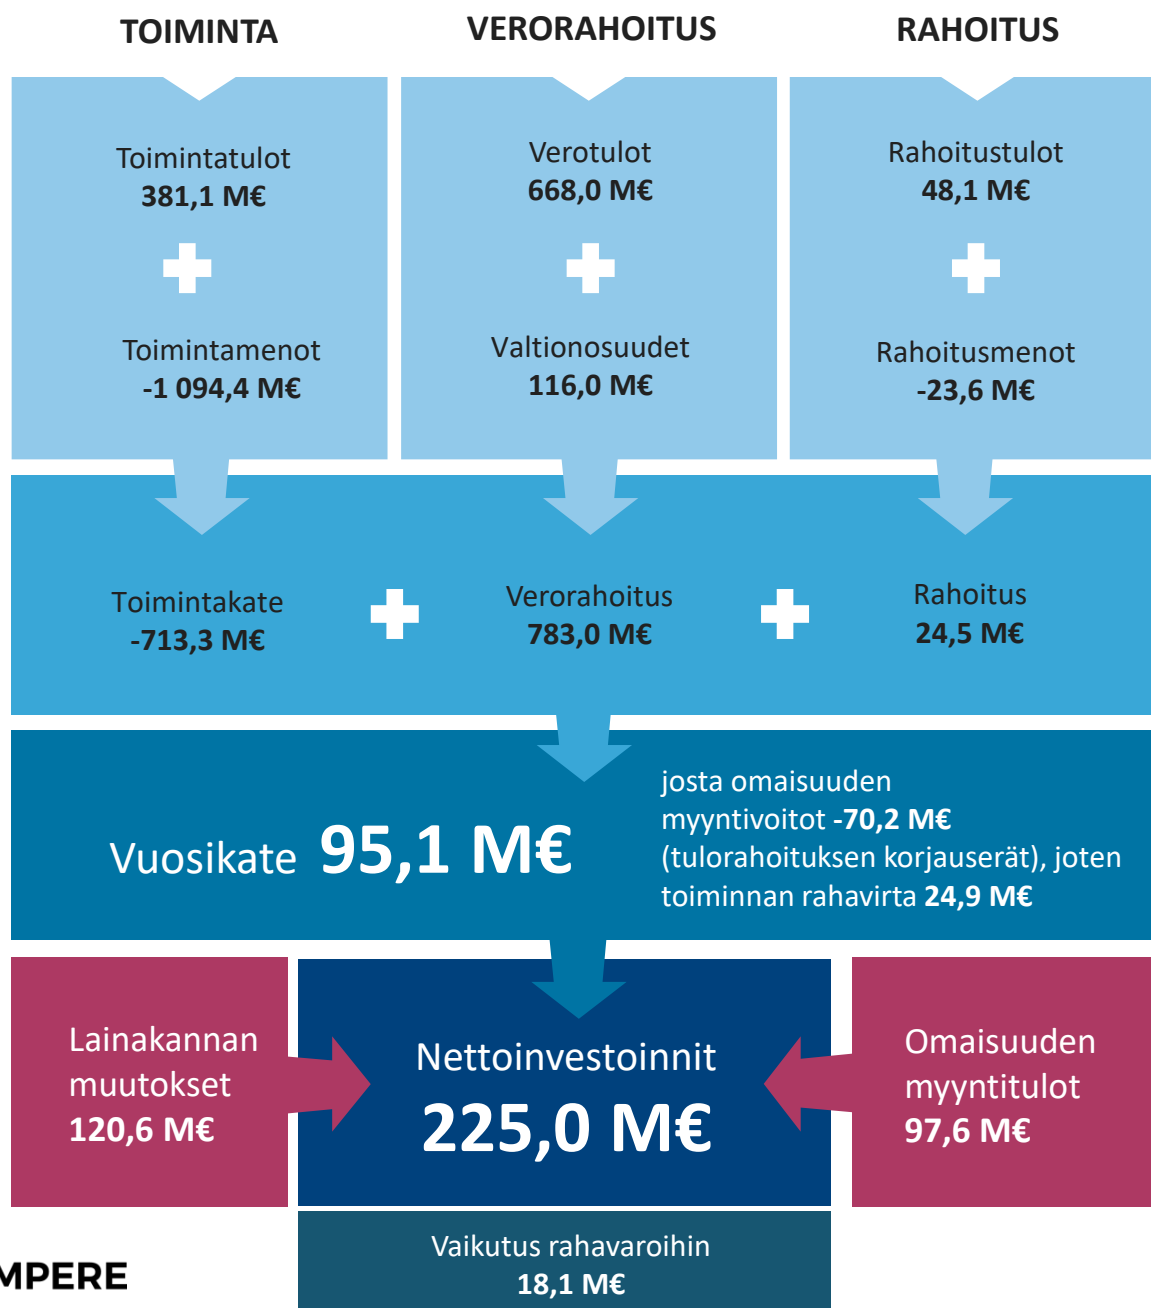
TOIMINTA

VERORAHOITUS

RAHOITUS

Toimintatulot
381,1 M€

Toimintamenot
-1 094,4 M€

Verotulot
668,0 M€

Valtionosuudet
116,0 M€

Rahoitustulot
48,1 M€

Rahoitusmenot
-23,6 M€

Toimintakate
-713,3 M€

Verorahoitus
783,0 M€

Rahoitus
24,5 M€

Vuosikate 95,1 M€

josta omaisuuden myyntivoitot -70,2 M€ (tulorahoituksen korjauserät), joten toiminnan rahavirta 24,9 M€

Lainakannan muutokset
120,6 M€

Nettoinvestoinnit
225,0 M€

Omaisuuden myyntitulot
97,6 M€

Vaikutus rahavaroihin
18,1 M€

MPERE